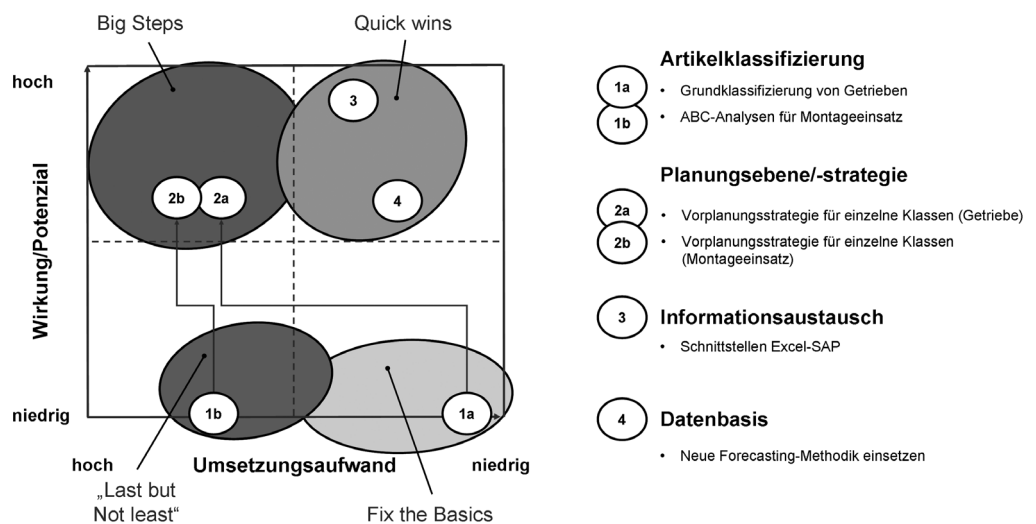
Big Steps

Quick wins

hoch

Wirkung/Potenzial

niedrig

3

2b 2a

4

1b

1a

hoch

Umsetzungsaufwand

niedrig

„Last but Not least“

Fix the Basics

Artikelklassifizierung

1a

1b

• Grundklassifizierung von Getrieben

• ABC-Analysen für Montageeinsatz

Planungsebene/-strategie

2a

2b

• Vorplanungsstrategie für einzelne Klassen (Getriebe)

• Vorplanungsstrategie für einzelne Klassen (Montageeinsatz)

3

Informationsaustausch

• Schnittstellen Excel-SAP

4

Datenbasis

• Neue Forecasting-Methodik einsetzen